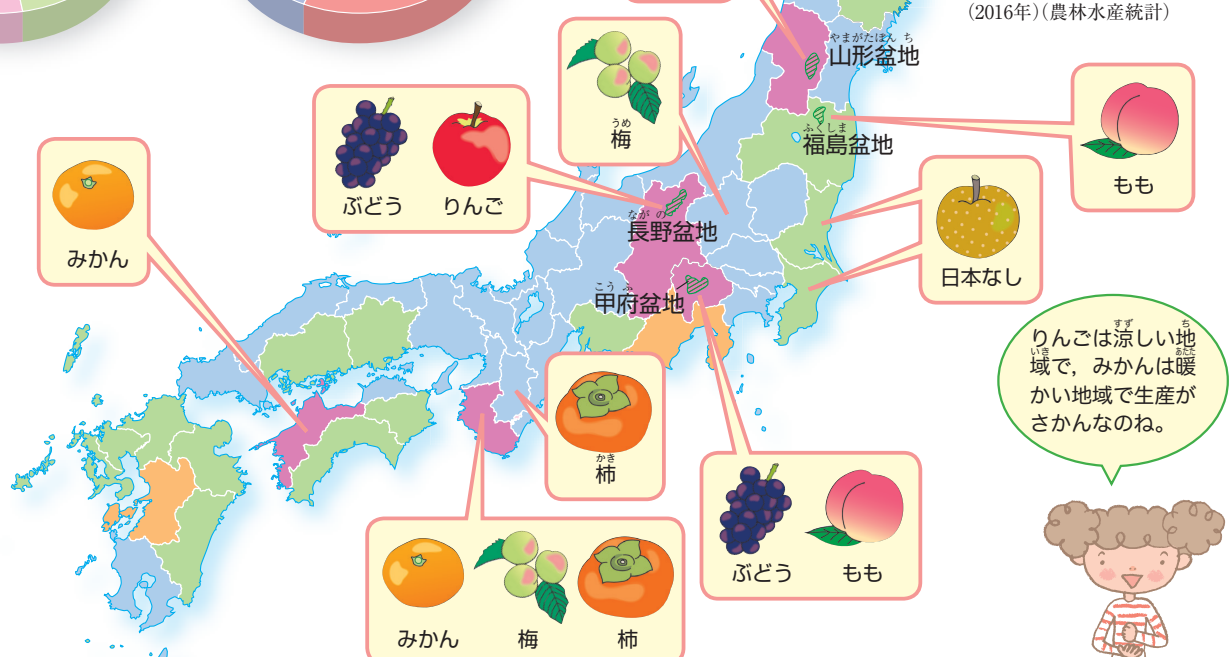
(2016年)(農林水産統計)

やまがたぼんち
山形盆地

うめ
梅

ぶどう　りんご

もも

ふくしま
福島盆地

みかん

なが の
長野盆地

日本なし

こう ふ
甲府盆地

りんごは涼しい地域で，みかんは暖かい地域で生産がさかんなのね。

かき
柿

ぶどう　もも

みかん　梅　柿